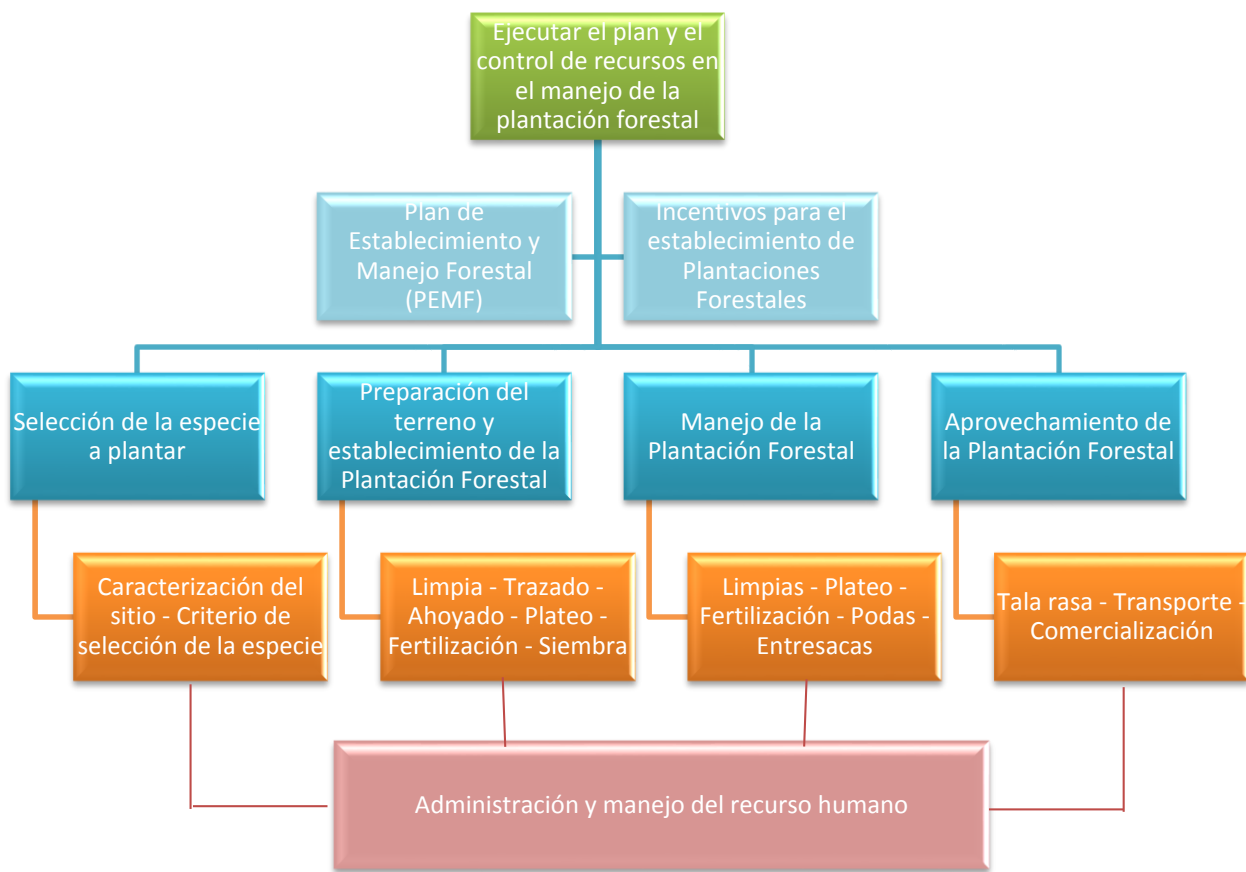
Ejecutar el plan y el control de recursos en el manejo de la plantación forestal

Plan de Establecimiento y Manejo Forestal (PEMF)

Incentivos para el establecimiento de Plantaciones Forestales

Selección de la especie a plantar

Preparación del terreno y establecimiento de la Plantación Forestal

Manejo de la Plantación Forestal

Aprovechamiento de la Plantación Forestal

Caracterización del sitio - Criterio de selección de la especie

Limpia - Trazado - Ahoyado - Plateo - Fertilización - Siembra

Limpias - Plateo - Fertilización - Podas - Entresacas

Tala rasa - Transporte - Comercialización

Administración y manejo del recurso humano